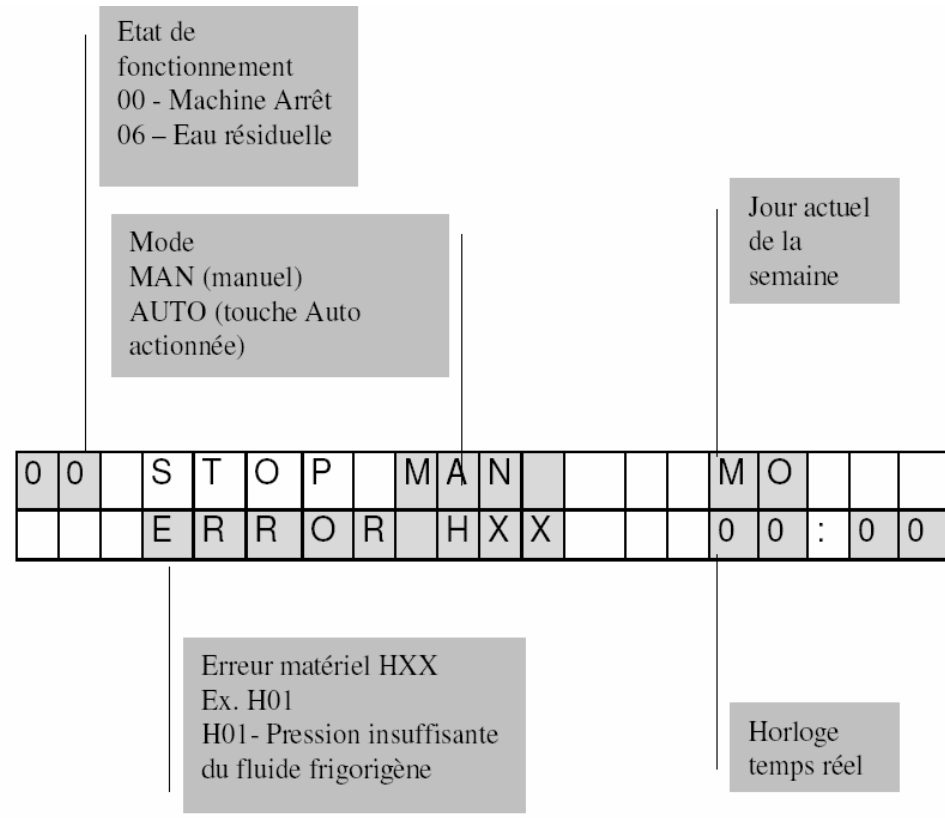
Etat de fonctionnement
00 - Machine Arrêt
06 – Eau résiduelle

Mode
MAN (manuel)
AUTO (touche Auto actionnée)

Jour actuel de la semaine

| 0 | 0 | | S | T | O | P | | M | A | N | | | | | M | O | | | |
|---|---|---|---|---|---|---|---|---|---|---|---|---|---|---|---|---|---|---|---|
| | | | E | R | R | O | R | | H | X | X | | | | 0 | 0 | : | 0 | 0 |

Erreur matériel HXX
Ex. H01
H01- Pression insuffisante du fluide frigorigène

Horloge temps réel